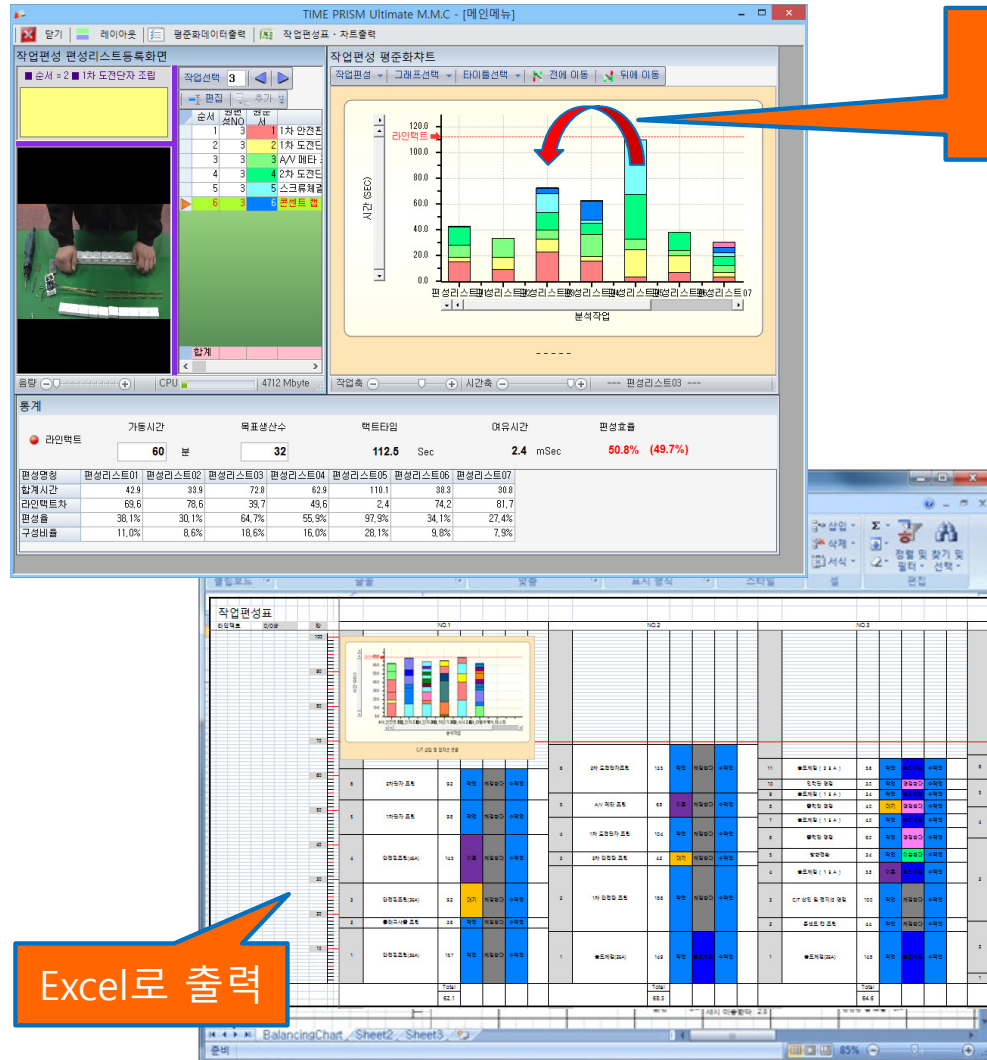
TIME PRISM Ultimate M.M.C - [메인메뉴]

닫기 | 레이아웃 | 평준화데이터출력 | 작업편성표 · 차트출력

작업편성 편성리스트등록화면

■ 순서 = 2 ■ 1차 도전단자 조립

작업선택 3

편집 | 추가

| 순서 | 편성NO | 편성서 | |
|---|---|---|---|
| 1 | 3 | 1 | 1차 안전 |
| 2 | 3 | 2 | 1차 도전 |
| 3 | 3 | 3 | A/V 메타 |
| 4 | 3 | 4 | 2차 도전 |
| 5 | 3 | 5 | 스크류체결 |
| 6 | 3 | 6 | 콘센트 캡 |
| 합계 | | | |

음량 | CPU | 4712 Mbyte

작업편성 평준화챠트

작업편성 | 그래프선택 | 타이틀선택 | 전에 이동 | 뒤에 이동

라인택트

120.0
100.0
80.0
60.0
40.0
20.0
0.0

시간 (SEC)

편성리스트 편성리스트 편성리스트 편성리스트 편성리스트 편성리스트 편성리스트07

분석작업

-----

작업축 | 시간축 | --- 편성리스트03 ---

통계

라인택트

가동시간 60 분

목표생산수 32

택트타임 112.5 Sec

여유시간 2.4 mSec

편성효율 50.8% (49.7%)

| 편성명칭 | 편성리스트01 | 편성리스트02 | 편성리스트03 | 편성리스트04 | 편성리스트05 | 편성리스트06 | 편성리스트07 |
|---|---|---|---|---|---|---|---|
| 합계시간 | 42.9 | 33.9 | 72.8 | 62.9 | 110.1 | 38.3 | 30.8 |
| 라인택트차 | 69.6 | 78.6 | 39.7 | 49.6 | 2.4 | 74.2 | 81.7 |
| 편성율 | 38.1% | 30.1% | 64.7% | 55.9% | 97.9% | 34.1% | 27.4% |
| 구성비율 | 11.0% | 8.6% | 18.6% | 16.0% | 28.1% | 9.8% | 7.9% |

삽입 | 삭제 | 서식 | 정렬 및 필터 | 찾기 및 선택 | 편집

작업편성표

NO.1 NO.2 NO.3

Total 62.1 | Total 68.5 | Total 64.5

BalancingChart | Sheet2 | Sheet3

준비 85%

Excel로 출력